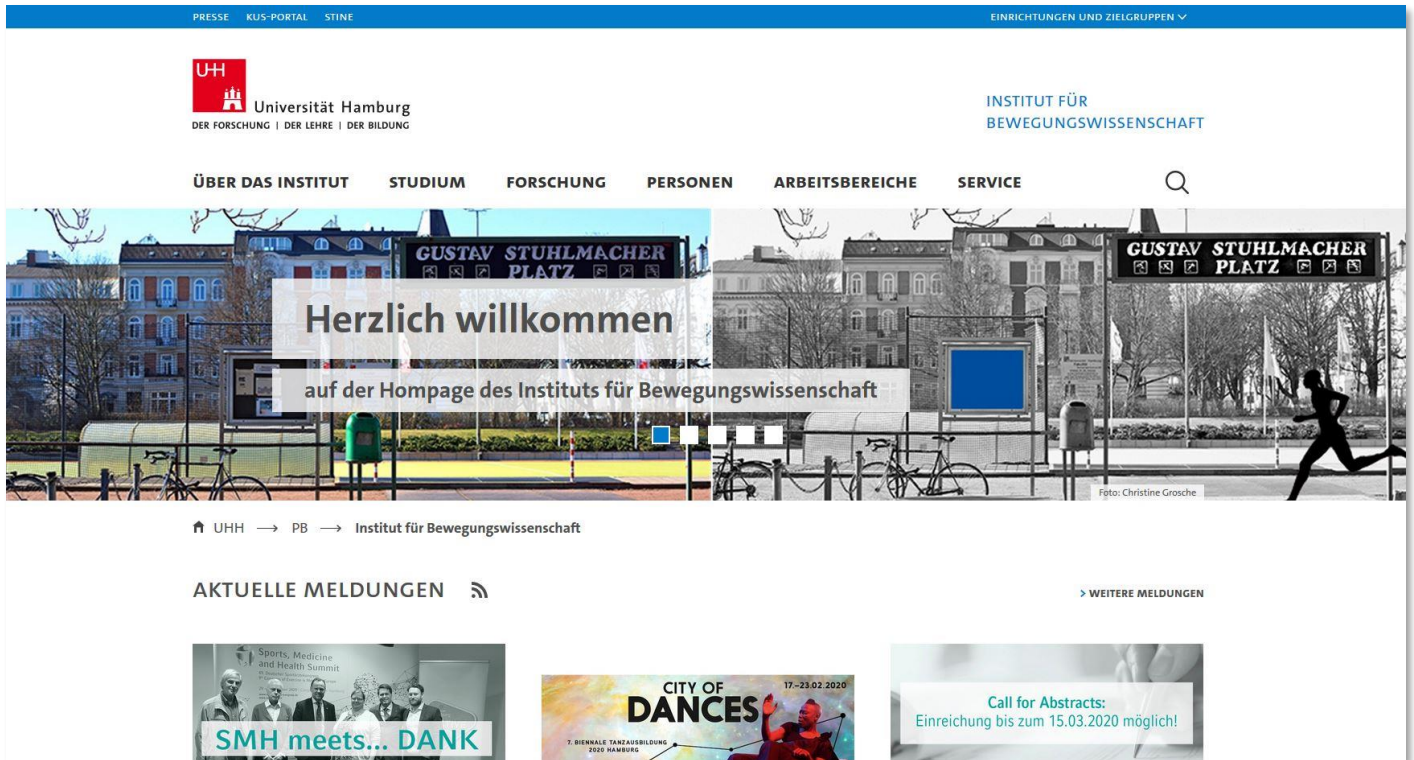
PRESSE KUS-PORTAL STINE

EINRICHTUNGEN UND ZIELGRUPPEN

UHH
Universität Hamburg
DER FORSCHUNG | DER LEHRE | DER BILDUNG

INSTITUT FÜR BEWEGUNGSWISSENSCHAFT

ÜBER DAS INSTITUT STUDIUM FORSCHUNG PERSONEN ARBEITSBEREICHE SERVICE

GUSTAV STUHLMACHER PLATZ

Herzlich willkommen

auf der Hompage des Instituts für Bewegungswissenschaft

GUSTAV STUHLMACHER PLATZ

Foto: Christine Grosche

UHH ⟶ PB ⟶ Institut für Bewegungswissenschaft

AKTUELLE MELDUNGEN

> WEITERE MELDUNGEN

Sports, Medicine and Health Summit

SMH meets... DANK

CITY OF DANCES

17.–23.02.2020

7. BIENNALE TANZAUSBILDUNG 2020 HAMBURG

Call for Abstracts:
Einreichung bis zum 15.03.2020 möglich!